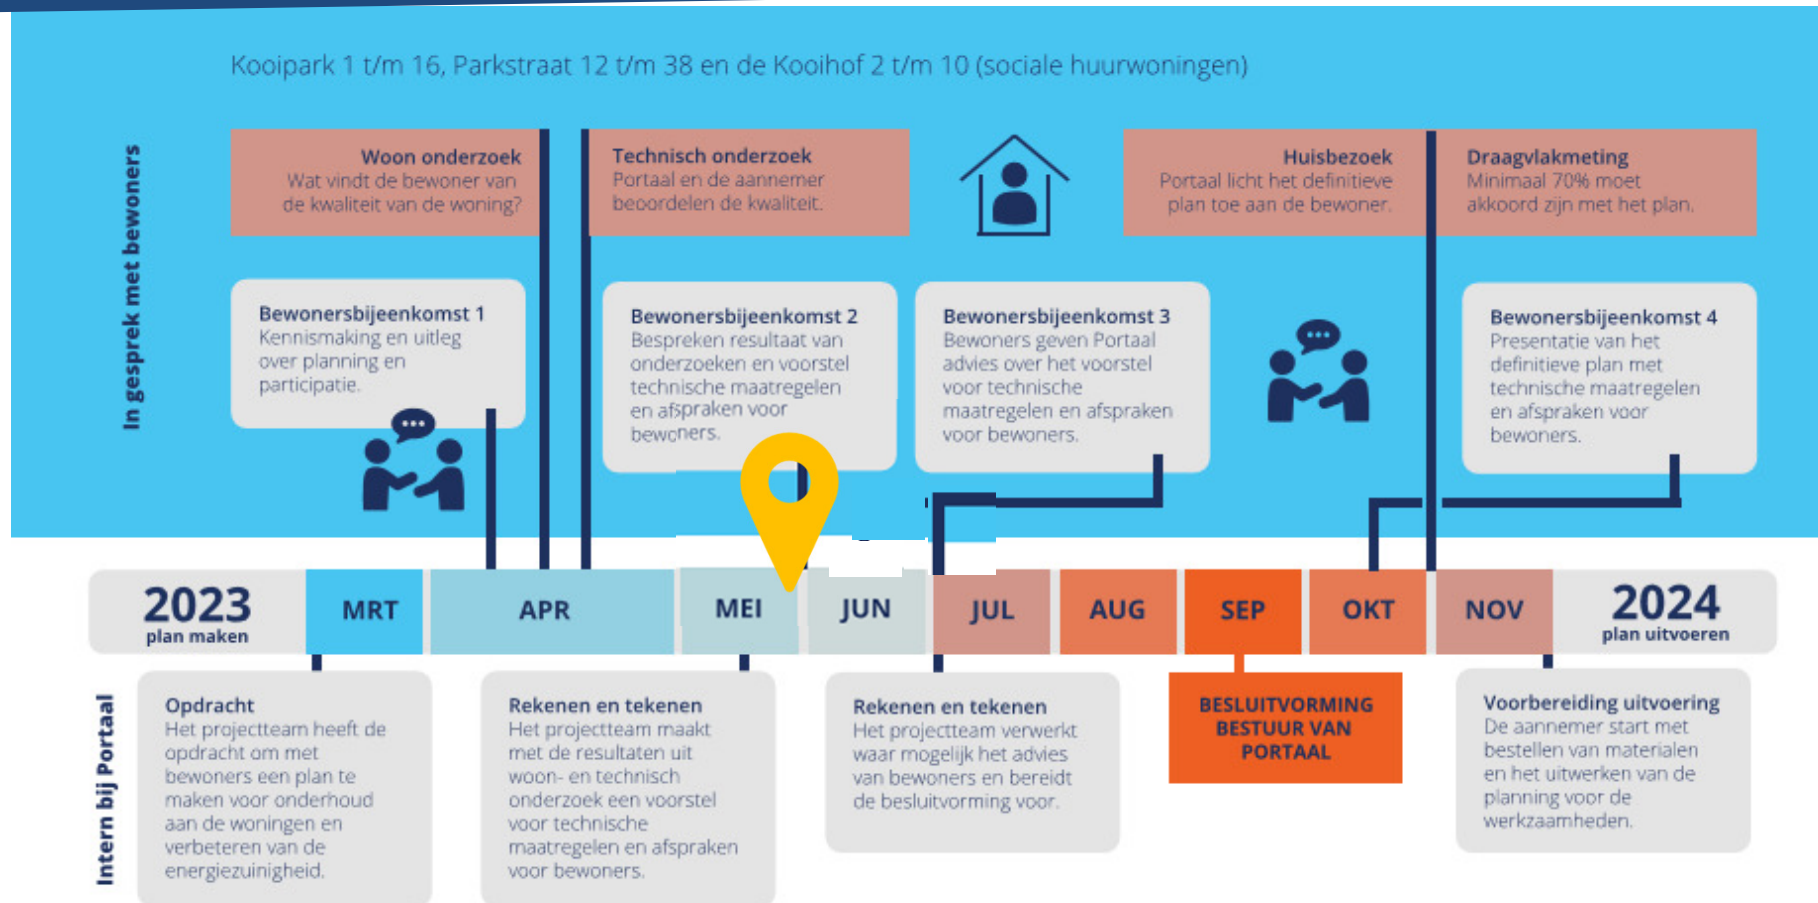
Kooipark 1 t/m 16, Parkstraat 12 t/m 38 en de Kooihof 2 t/m 10 (sociale huurwoningen)

In gesprek met bewoners

Woon onderzoek
Wat vindt de bewoner van de kwaliteit van de woning?

Technisch onderzoek
Portaal en de aannemer beoordelen de kwaliteit.

Huisbezoek
Portaal licht het definitieve plan toe aan de bewoner.

Draagvlakmeting
Minimaal 70% moet akkoord zijn met het plan.

Bewonersbijeenkomst 1
Kennismaking en uitleg over planning en participatie.

Bewonersbijeenkomst 2
Bespreken resultaat van onderzoeken en voorstel technische maatregelen en afspraken voor bewoners.

Bewonersbijeenkomst 3
Bewoners geven Portaal advies over het voorstel voor technische maatregelen en afspraken voor bewoners.

Bewonersbijeenkomst 4
Presentatie van het definitieve plan met technische maatregelen en afspraken voor bewoners.

2023
plan maken

MRT | APR | MEI | JUN | JUL | AUG | SEP | OKT | NOV

2024
plan uitvoeren

Intern bij Portaal

Opdracht
Het projectteam heeft de opdracht om met bewoners een plan te maken voor onderhoud aan de woningen en verbeteren van de energiezuinigheid.

Rekenen en tekenen
Het projectteam maakt met de resultaten uit woon- en technisch onderzoek een voorstel voor technische maatregelen en afspraken voor bewoners.

Rekenen en tekenen
Het projectteam verwerkt waar mogelijk het advies van bewoners en bereidt de besluitvorming voor.

BESLUITVORMING BESTUUR VAN PORTAAL

Voorbereiding uitvoering
De aannemer start met bestellen van materialen en het uitwerken van de planning voor de werkzaamheden.